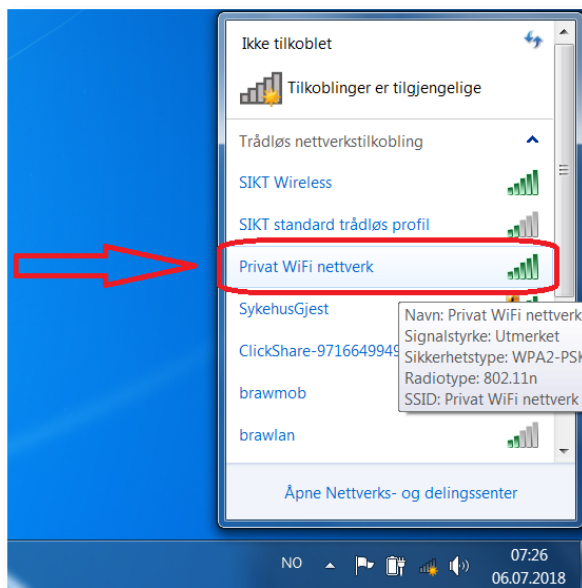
Ikke tilkoblet

Tilkoblinger er tilgjengelige

Trådløs nettverkstilkobling

SIKT Wireless

SIKT standard trådløs profil

Privat WiFi nettverk

SykehusGjest

ClickShare-9716649949

brawmob

brawlan

Navn: Privat WiFi nettverk
Signalstyrke: Utmerket
Sikkerhetstype: WPA2-PSK
Radiotype: 802.11n
SSID: Privat WiFi nettverk

Åpne Nettverks- og delingssenter

NO

07:26
06.07.2018